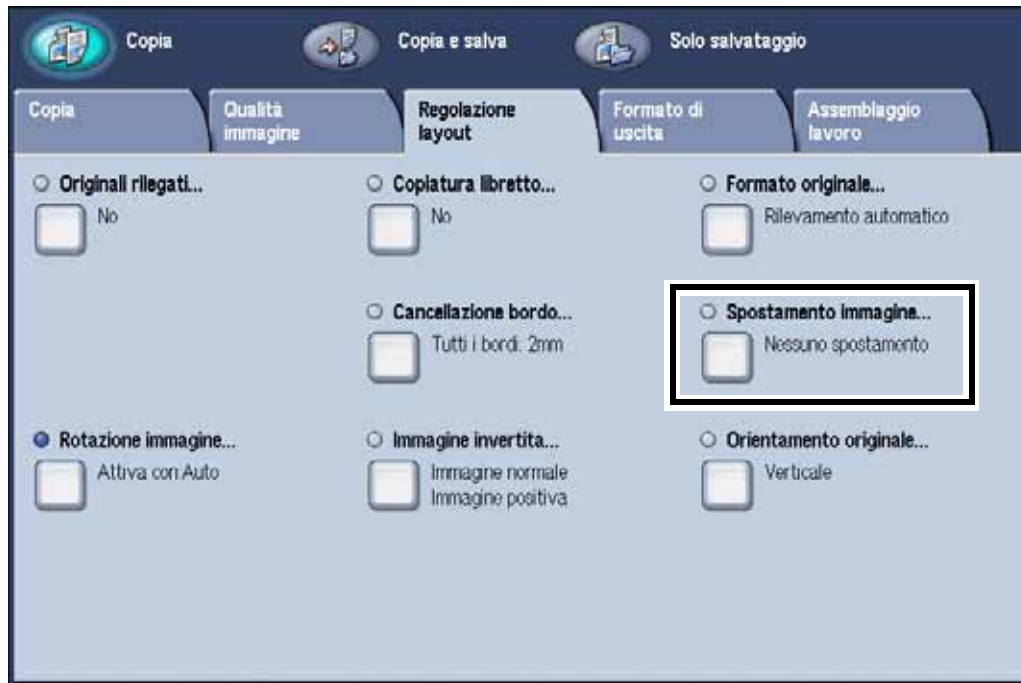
Copia
Copia e salva
Solo salvataggio

Copia
Qualità immagine
Regolazione layout
Formato di uscita
Assemblaggio lavoro

Originali rilegati...
No

Copiatura libretto...
No

Formato originale...
Rilevamento automatico

Cancellazione bordo...
Tutti i bordi: 2mm

Spostamento immagine...
Nessuno spostamento

Rotazione immagine...
Attiva con Auto

Immagine invertita...
Immagine normale
Immagine positiva

Orientamento originale...
Verticale